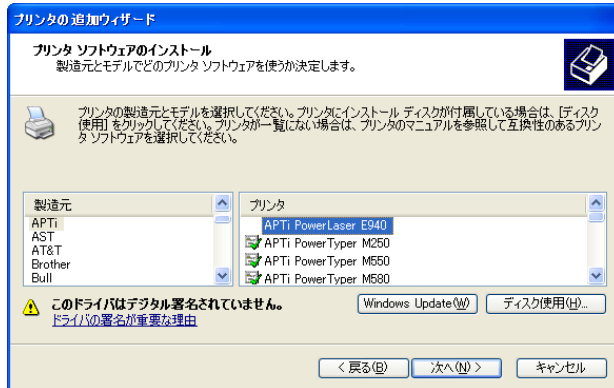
プリンタの追加ウィザード

プリンタ ソフトウェアのインストール
製造元とモデルでどのプリンタ ソフトウェアを使うか決定します。

プリンタの製造元とモデルを選択してください。プリンタにインストール ディスクが付属している場合は、[ディスク使用] をクリックしてください。プリンタが一覧にない場合は、プリンタのマニュアルを参照して互換性のあるプリンタ ソフトウェアを選択してください。

| 製造元 |
|---|
| APTi |
| AST |
| AT&T |
| Brother |
| Bull |

| プリンタ |
|---|
| APTi PowerLaser E940 |
| APTi PowerTyper M250 |
| APTi PowerTyper M550 |
| APTi PowerTyper M580 |

このドライバはデジタル署名されていません。
ドライバの署名が重要な理由

Windows Update(W)
ディスク使用(H)...

< 戻る(B)
次へ(N) >
キャンセル